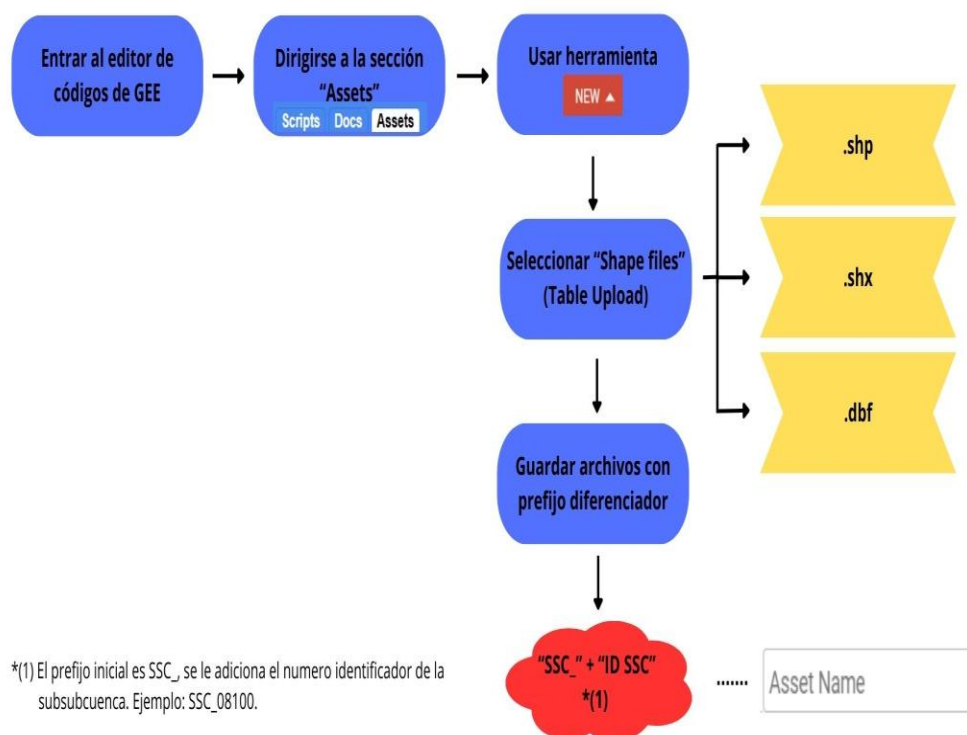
Entrar al editor de códigos de GEE

Dirigirse a la sección "Assets"

Scripts Docs Assets

Usar herramienta

NEW ▲

Seleccionar "Shape files" (Table Upload)

.shp

.shx

.dbf

Guardar archivos con prefijo diferenciador

"SSC_" + "ID SSC" *(1)

.......

Asset Name

*(1) El prefijo inicial es SSC_, se le adiciona el numero identificador de la subsubcuenca. Ejemplo: SSC_08100.